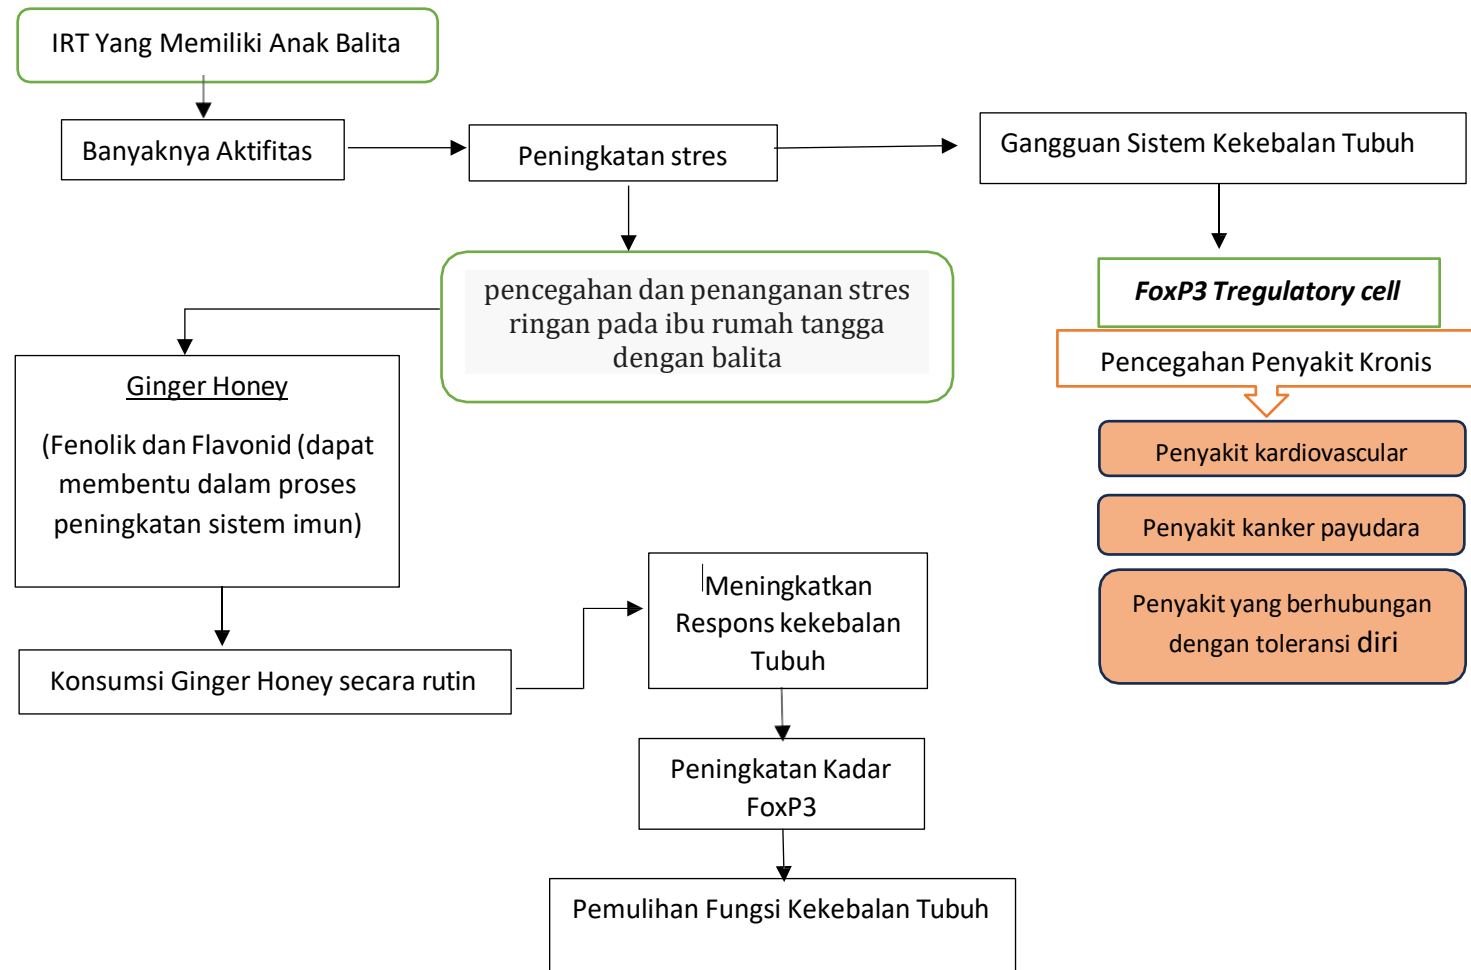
IRT Yang Memiliki Anak Balita

Banyaknya Aktifitas

Peningkatan stres

Gangguan Sistem Kekebalan Tubuh

pencegahan dan penanganan stres ringan pada ibu rumah tangga dengan balita

*FoxP3 Tregulatory cell*

Pencegahan Penyakit Kronis

Penyakit kardiovascular

Penyakit kanker payudara

Penyakit yang berhubungan dengan toleransi diri

Ginger Honey

(Fenolik dan Flavonid (dapat membentu dalam proses peningkatan sistem imun)

Konsumsi Ginger Honey secara rutin

Meningkatkan Respons kekebalan Tubuh

Peningkatan Kadar FoxP3

Pemulihan Fungsi Kekebalan Tubuh